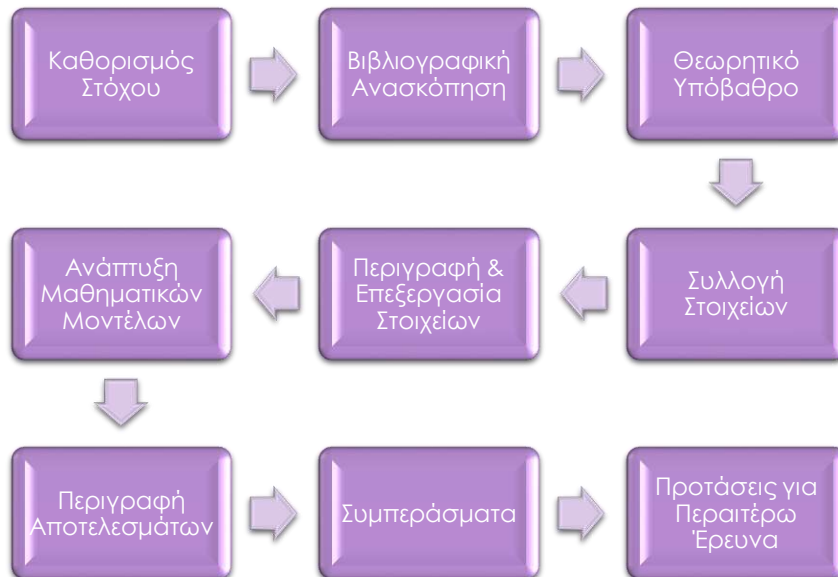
Καθορισμός Στόχου

Βιβλιογραφική Ανασκόπηση

Θεωρητικό Υπόβαθρο

Συλλογή Στοιχείων

Περιγραφή & Επεξεργασία Στοιχείων

Ανάπτυξη Μαθηματικών Μοντέλων

Περιγραφή Αποτελεσμάτων

Συμπεράσματα

Προτάσεις για Περαιτέρω Έρευνα